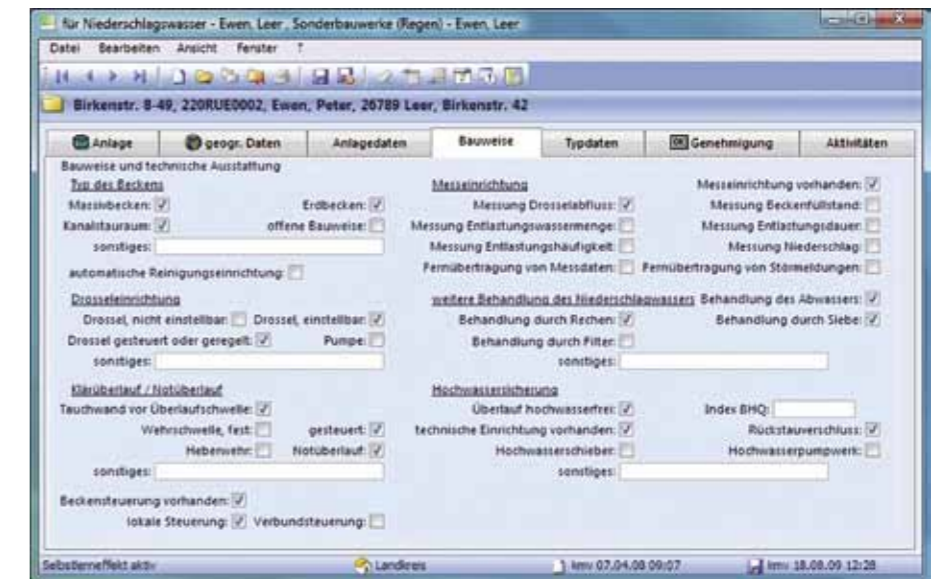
für Niederschlagswasser - Ewen, Leer , Sonderbauwerke (Regen) - Ewen, Leer

Datei Bearbeiten Ansicht Fenster ?

Birkenstr. 8-49, 220RUE0002, Ewen, Peter, 26789 Leer, Birkenstr. 42

Anlage | geogr. Daten | Anlagedaten | Bauweise | Typdaten | Genehmigung | Aktivitäten

Bauweise und technische Ausstattung

Typ des Beckens
Massivbecken: Erdbecken:
Kanalstauraum: offene Bauweise:
sonstiges:
automatische Reinigungseinrichtung:

Drosseleinrichtung
Drossel, nicht einstellbar: Drossel, einstellbar:
Drossel gesteuert oder geregelt: Pumpe:
sonstiges:

Klärüberlauf / Notüberlauf
Tauchwand vor Überlaufschwelle:
Wehrschwelle, fest: gesteuert:
Hebenwehr: Notüberlauf:
sonstiges:

Beckensteuerung vorhanden:
lokale Steuerung: Verbundsteuerung:

Messeinrichtung
Messeinrichtung vorhanden:
Messung Drosselabfluss: Messung Beckenfüllstand:
Messung Entlastungswassermenge: Messung Entlastungsdauer:
Messung Entlastungshäufigkeit: Messung Niederschlag:
Fernübertragung von Messdaten: Fernübertragung von Störmeldungen:

weitere Behandlung des Niederschlagwassers Behandlung des Abwassers:
Behandlung durch Rechen: Behandlung durch Siebe:
Behandlung durch Filter:
sonstiges:

Hochwassersicherung
Überlauf hochwasserfrei: Index BHQ:
technische Einrichtung vorhanden: Rückstauverschluss:
Hochwasserschieber: Hochwasserpumpwerk:
sonstiges:

Selbstlerneffekt aktiv | Landkreis | kmv 07.04.08 09:07 | kmv 18.08.09 12:28